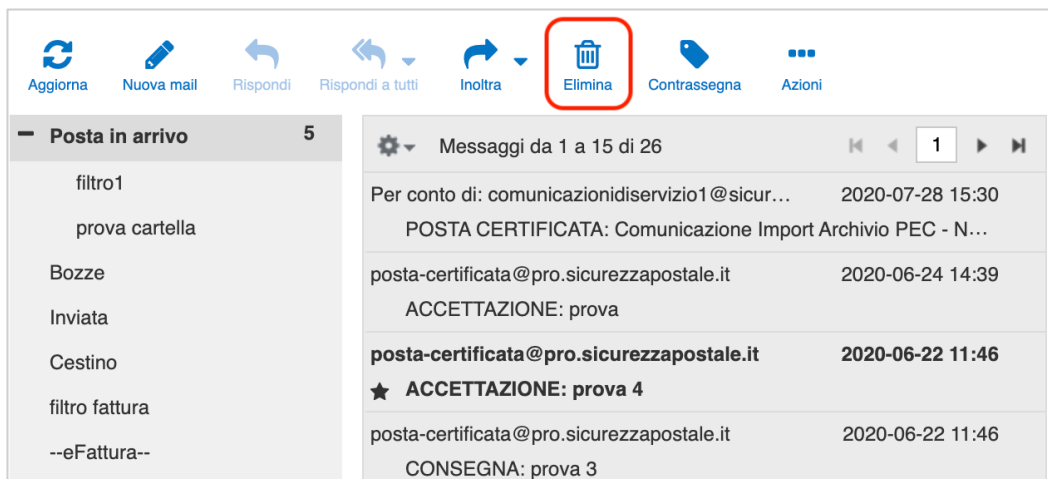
Aggiorna Nuova mail Rispondi Rispondi a tutti Inoltra Elimina Contrassegna Azioni

Posta in arrivo 5
filtro1
prova cartella
Bozze
Inviata
Cestino
filtro fattura
--eFattura--

Messaggi da 1 a 15 di 26 1

Per conto di: comunicazionidiservizio1@sicur… 2020-07-28 15:30
POSTA CERTIFICATA: Comunicazione Import Archivio PEC - N…

posta-certificata@pro.sicurezzapostale.it 2020-06-24 14:39
ACCETTAZIONE: prova

posta-certificata@pro.sicurezzapostale.it 2020-06-22 11:46
ACCETTAZIONE: prova 4

posta-certificata@pro.sicurezzapostale.it 2020-06-22 11:46
CONSEGNA: prova 3